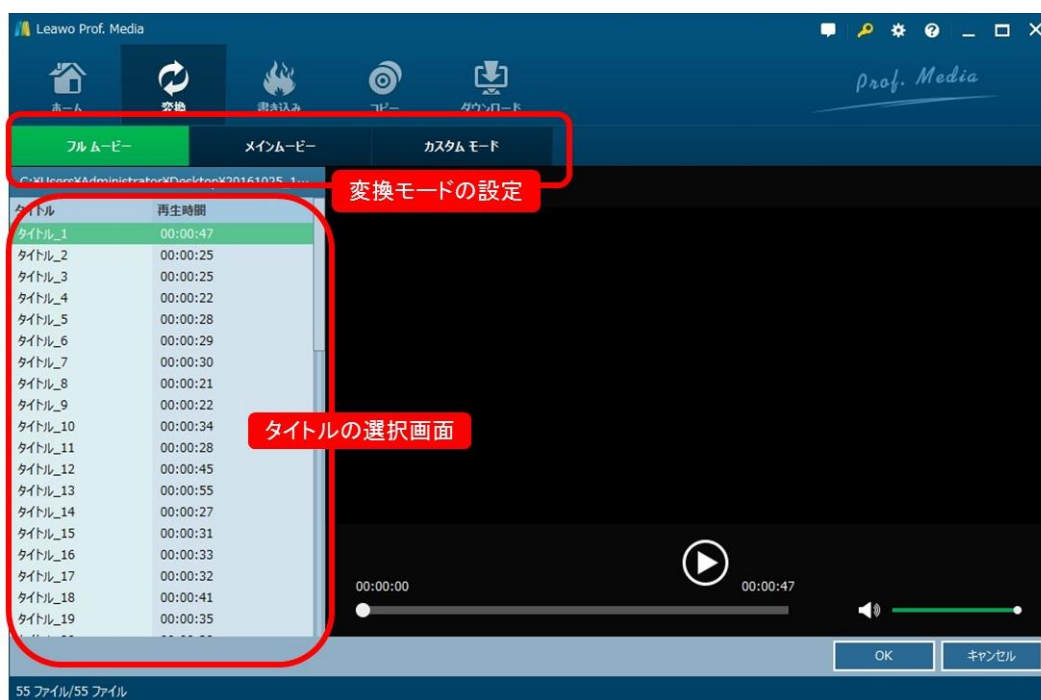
Leawo Prof. Media

ホーム
変換
書き込み
コピー
ダウンロード

Prof. Media

フル ムービー
メインムービー
カスタム モード

C:¥Users¥Administrator¥Desktop¥20161025_1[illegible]

変換モードの設定

| タイトル | 再生時間 |
|---|---|
| タイトル_1 | 00:00:47 |
| タイトル_2 | 00:00:25 |
| タイトル_3 | 00:00:25 |
| タイトル_4 | 00:00:22 |
| タイトル_5 | 00:00:28 |
| タイトル_6 | 00:00:29 |
| タイトル_7 | 00:00:30 |
| タイトル_8 | 00:00:21 |
| タイトル_9 | 00:00:22 |
| タイトル_10 | 00:00:34 |
| タイトル_11 | 00:00:28 |
| タイトル_12 | 00:00:45 |
| タイトル_13 | 00:00:55 |
| タイトル_14 | 00:00:27 |
| タイトル_15 | 00:00:31 |
| タイトル_16 | 00:00:33 |
| タイトル_17 | 00:00:32 |
| タイトル_18 | 00:00:41 |
| タイトル_19 | 00:00:35 |

タイトルの選択画面

00:00:00
00:00:47

OK
キャンセル

55 ファイル/55 ファイル